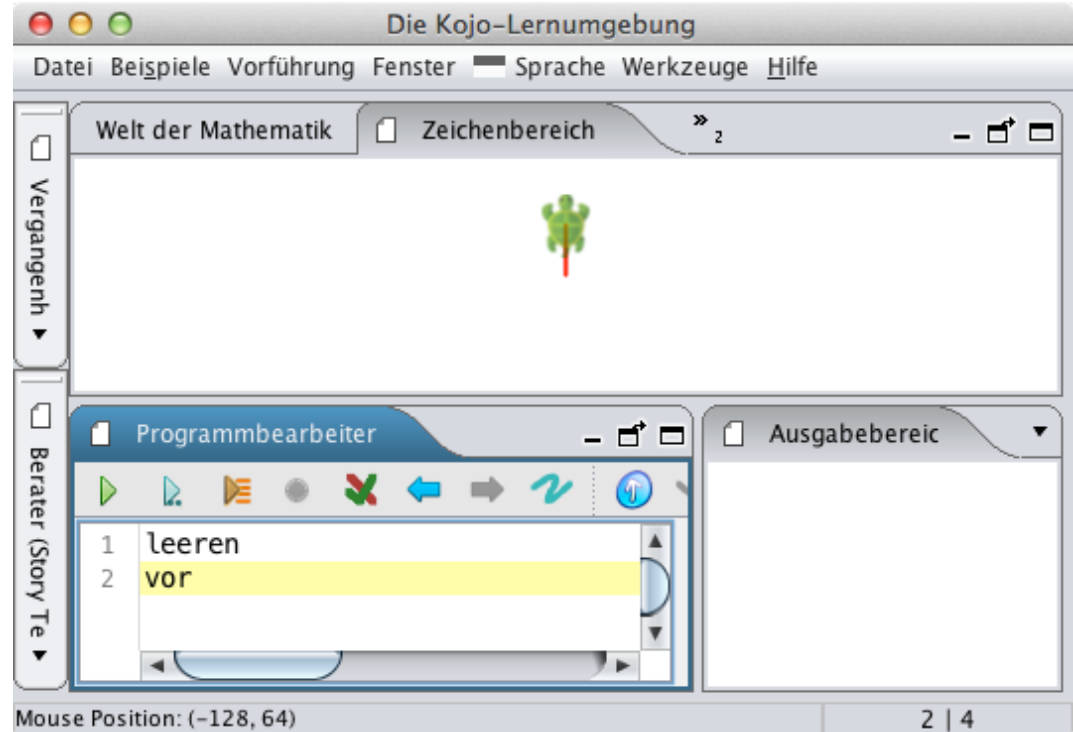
Die Kojo-Lernumgebung

Datei Beispiele Vorführung Fenster Sprache Werkzeuge Hilfe

Vergangenh

Berater (Story Te

Welt der Mathematik

Zeichenbereich

»2

Programmbearbeiter

Ausgabebereic

1 leeren
2 vor

Mouse Position: (-128, 64)

2 | 4